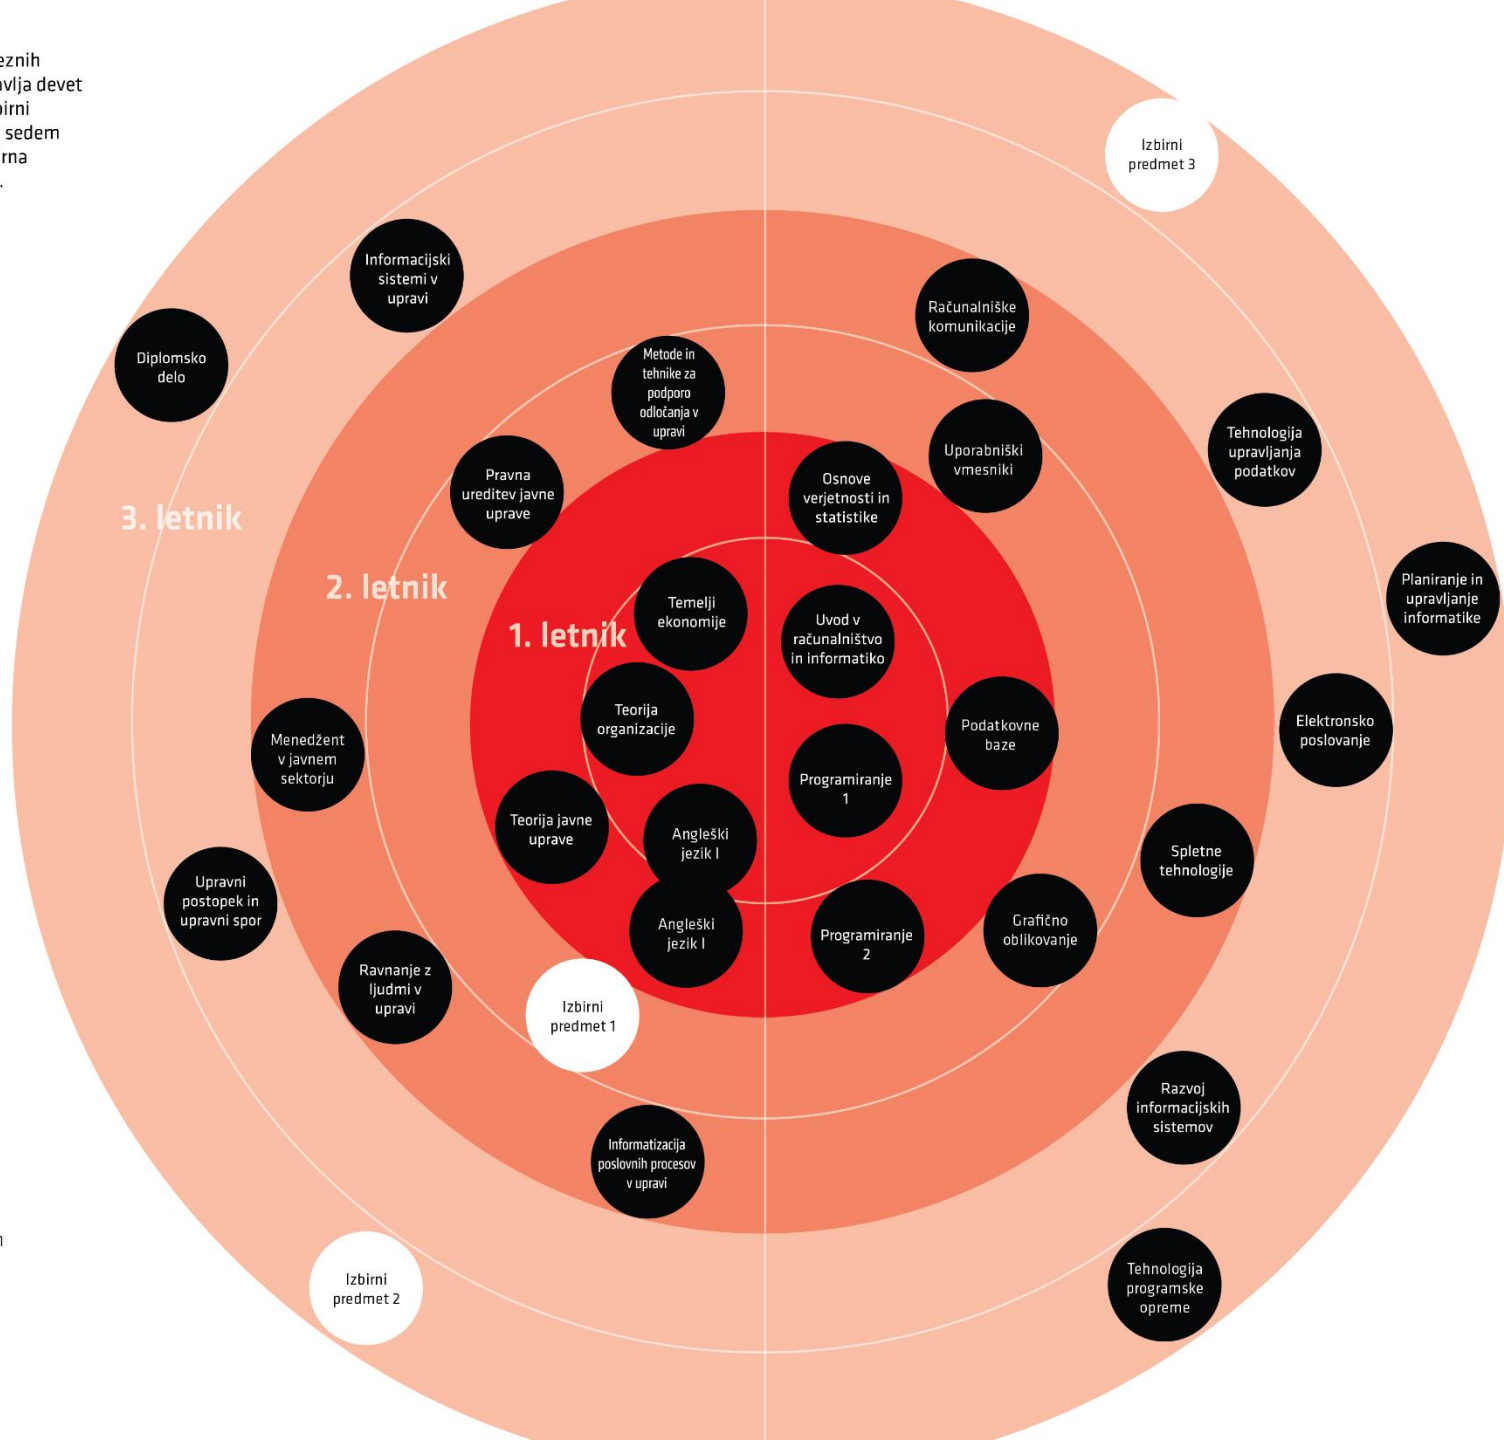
eznih
vlja devet
birni
sedem
rna
.

Izbirni predmet 3

Informacijski sistemi v upravi

Računalniške komunikacije

Diplomsko delo

Metode in tehnike za podporo odločanja v upravi

Tehnologija upravljanja podatkov

Uporabniški vmesniki

Pravna ureditev javne uprave

Osnove verjetnosti in statistike

3. letnik

Planiranje in upravljanje informatike

2. letnik

Temelji ekonomije

1. letnik

Uvod v računalništvo in informatiko

Teorija organizacije

Elektronsko poslovanje

Podatkovne baze

Menedžent v javnem sektorju

Programiranje 1

Teorija javne uprave

Angleški jezik I

Spletne tehnologije

Upravni postopek in upravni spor

Angleški jezik I

Programiranje 2

Grafično oblikovanje

Ravnanje z ljudmi v upravi

Izbirni predmet 1

Razvoj informacijskih sistemov

Informatizacija poslovnih procesov v upravi

Izbirni predmet 2

Tehnologija programske opreme